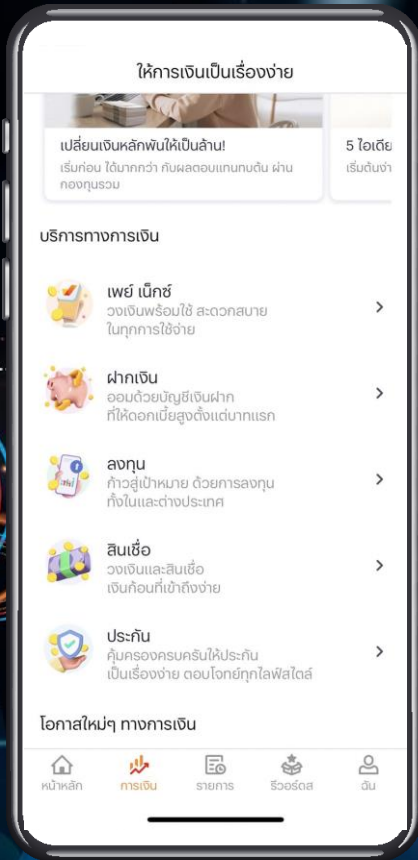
ให้การเงินเป็นเรื่องง่าย

เปลี่ยนเงินหลักพันให้เป็นล้าน!
เริ่มก่อน ได้มากกว่า กับผลตอบแทนทบต้น ผ่านกองทุนรวม

5 ไอเดีย
เริ่มต้นง่า

บริการทางการเงิน

เพย์ เน็กซ์
วงเงินพร้อมใช้ สะดวกสบาย ในทุกการใช้จ่าย

ฝากเงิน
ออมด้วยบัญชีเงินฝาก ที่ให้ดอกเบี้ยสูงตั้งแต่บาทแรก

ลงทุน
ก้าวสู่เป้าหมาย ด้วยการลงทุน ทั้งในและต่างประเทศ

สินเชื่อ
วงเงินและสินเชื่อ เงินก้อนที่เข้าถึงง่าย

ประกัน
คุ้มครองครบครันให้ประกัน เป็นเรื่องง่าย ตอบโจทย์ทุกไลฟ์สไตล์

โอกาสใหม่ๆ ทางการเงิน

หน้าหลัก
การเงิน
รายการ
รีวอร์ดส
ฉัน